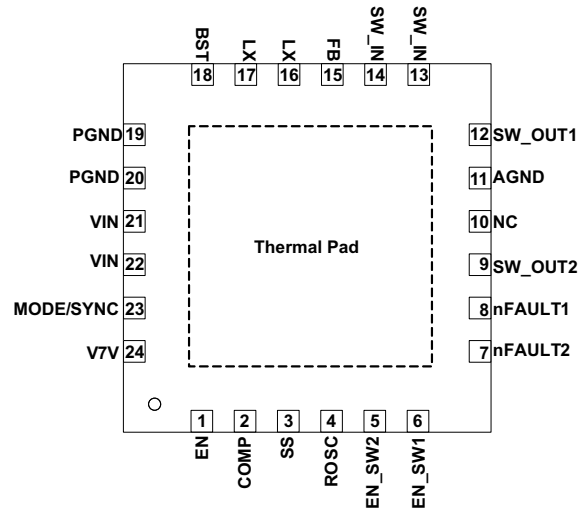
BST 18
LX 17
LX 16
FB 15
SW_IN 14
SW_IN 13

PGND 19
PGND 20
VIN 21
VIN 22
MODE/SYNC 23
V7V 24

Thermal Pad

12 SW_OUT1
11 AGND
10 NC
9 SW_OUT2
8 nFAULT1
7 nFAULT2

1 EN
2 COMP
3 SS
4 ROSC
5 EN_SW2
6 EN_SW1